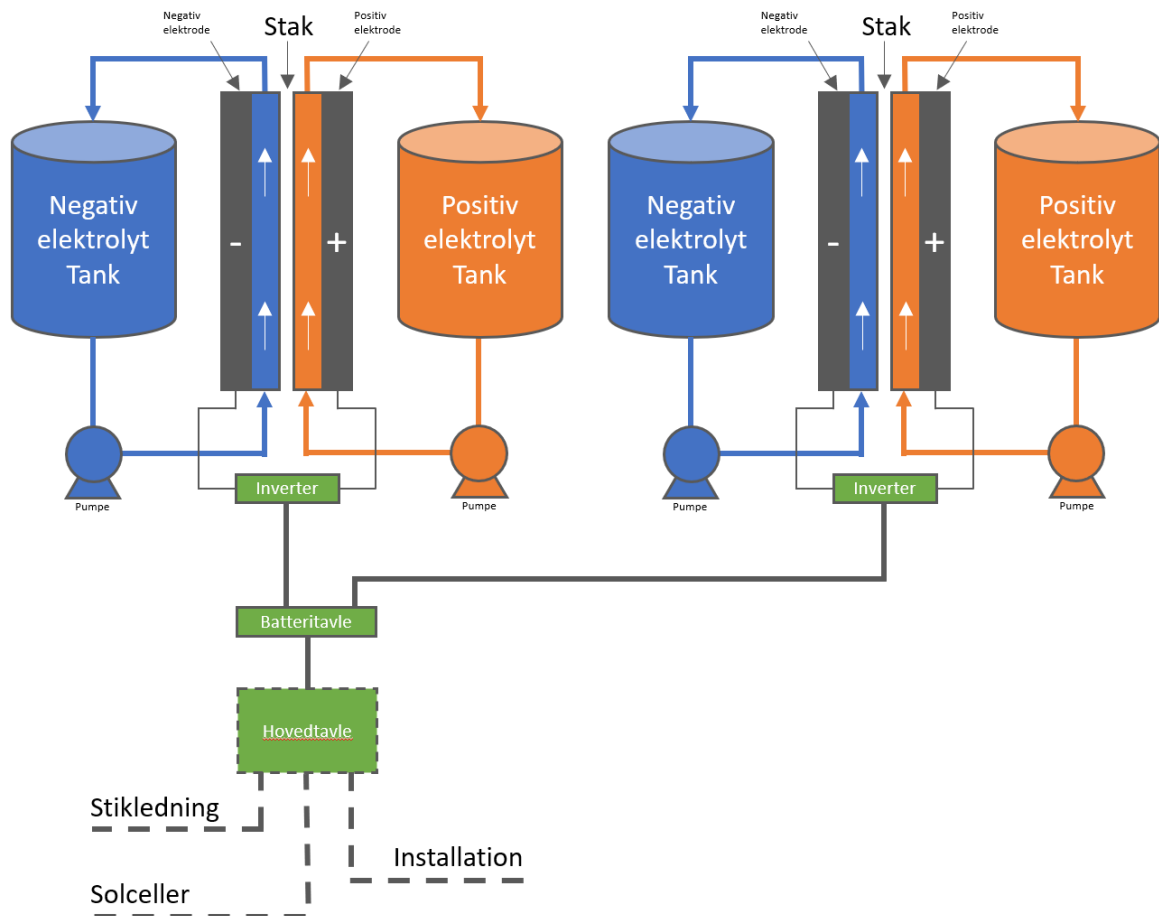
Negativ elektrode

Stak

Positiv elektrode

Negativ elektrolyt Tank

-

+

Positiv elektrolyt Tank

Pumpe

Inverter

Pumpe

Negativ elektrode

Stak

Positiv elektrode

Negativ elektrolyt Tank

-

+

Positiv elektrolyt Tank

Pumpe

Inverter

Pumpe

Batteritavle

Hovedtavle

Stikledning

Installation

Solceller